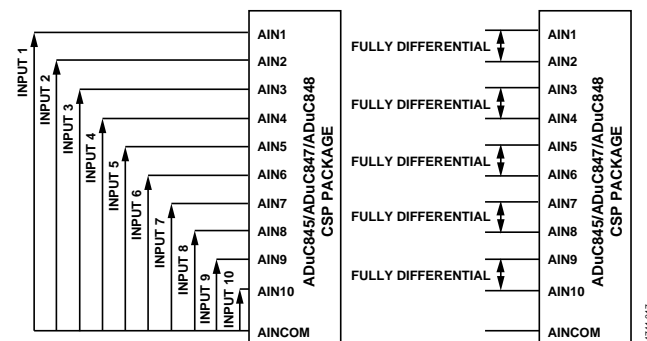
INPUT 1
INPUT 2
INPUT 3
INPUT 4
INPUT 5
INPUT 6
INPUT 7
INPUT 8
INPUT 9
INPUT 10

AIN1
AIN2
AIN3
AIN4
AIN5
AIN6
AIN7
AIN8
AIN9
AIN10
AINCOM

ADuC845/ADuC847/ADuC848
CSP PACKAGE

FULLY DIFFERENTIAL
FULLY DIFFERENTIAL
FULLY DIFFERENTIAL
FULLY DIFFERENTIAL
FULLY DIFFERENTIAL

AIN1
AIN2
AIN3
AIN4
AIN5
AIN6
AIN7
AIN8
AIN9
AIN10
AINCOM

ADuC845/ADuC847/ADuC848
CSP PACKAGE

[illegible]